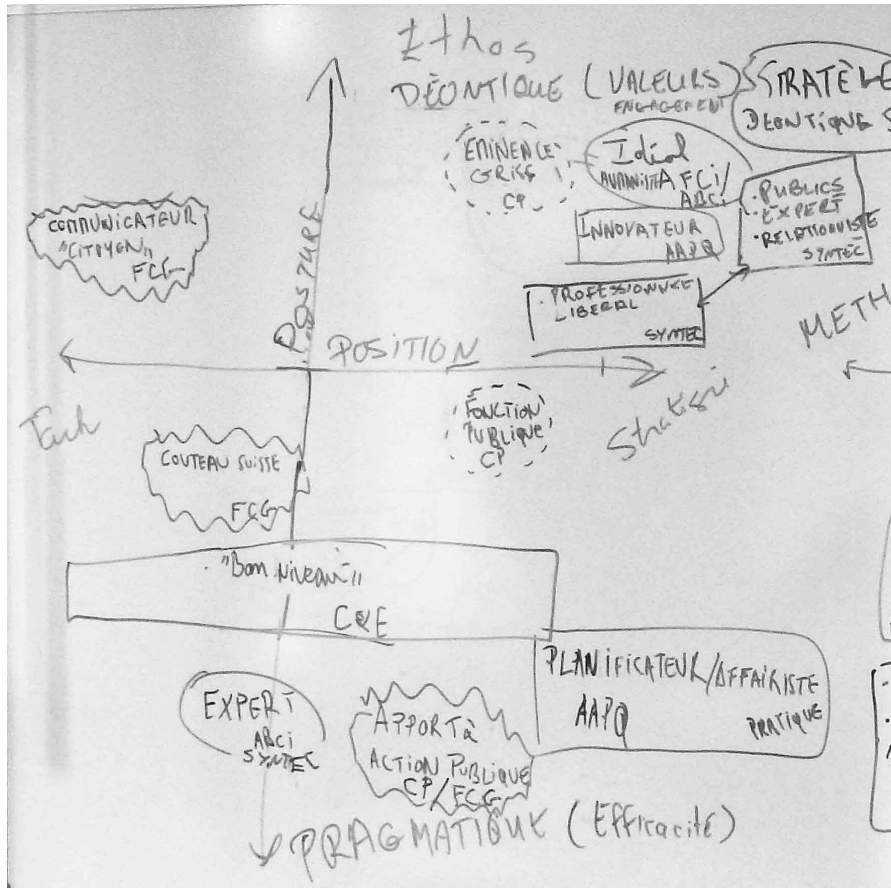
Ethos

DÉONTIQUE (VALEURS) ENGAGEMENT

STRATÈ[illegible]

DÉONTIQUE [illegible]

ÉMINENCE GRISE CP

Idéal HUMANISTE AFCI/ABCI

INNOVATEUR AAPQ

· PUBLICS · EXPERT · RELATIONNISTE SYNTEC

COMMUNICATEUR "CITOYEN" FCC

POSTURE

· PROFESSIONNEL LIBERAL SYNTEC

METH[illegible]

POSITION

Tech

Stratégi

FONCTION PUBLIQUE CP

COUTEAU SUISSE FCC

"Bon niveau"

C&E

PLANIFICATEUR/AFFAIRISTE AAPQ PRATIQUE

EXPERT ABCI SYNTEC

Apport à ACTION PUBLIQUE CP/FCC

PRAGMATIQUE (Efficacité)